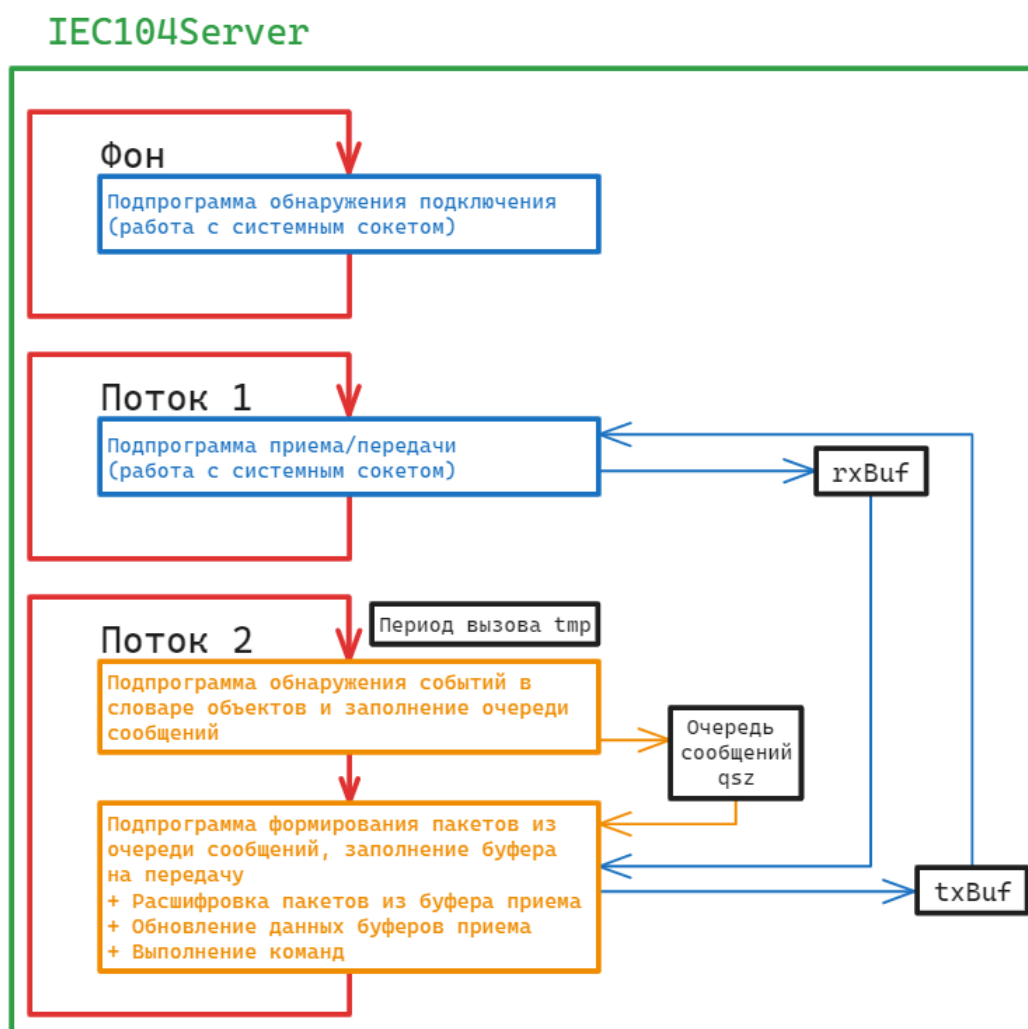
IEC104Server

Фон

Подпрограмма обнаружения подключения (работа с системным сокетом)

Поток 1

Подпрограмма приема/передачи (работа с системным сокетом)

rxBuf

Поток 2

Период вызова tmp

Подпрограмма обнаружения событий в словаре объектов и заполнение очереди сообщений

Очередь сообщений qsz

Подпрограмма формирования пакетов из очереди сообщений, заполнение буфера на передачу
+ Расшифровка пакетов из буфера приема
+ Обновление данных буферов приема
+ Выполнение команд

txBuf